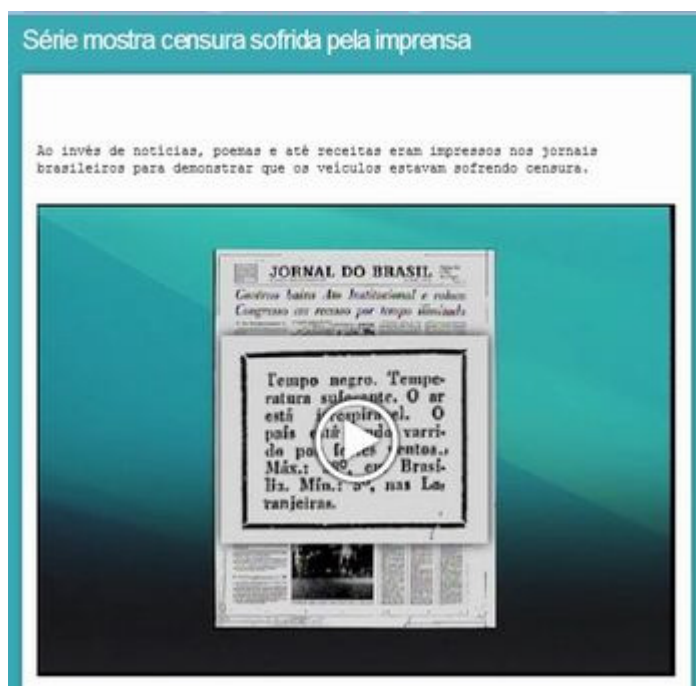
Série mostra censura sofrida pela imprensa

Ao invés de noticias, poemas e até receitas eram impressos nos jornais brasileiros para demonstrar que os veículos estavam sofrendo censura.

JORNAL DO BRASIL

Costa e Silva baixa Ato Institucional e coloca Congresso em recesso por tempo ilimitado

Tempo negro. Temperatura sufocante. O ar está irrespirável. O país está sendo varrido por fortes ventos. Máx.: 38°, em Brasília. Mín.: 5°, nas Laranjeiras.